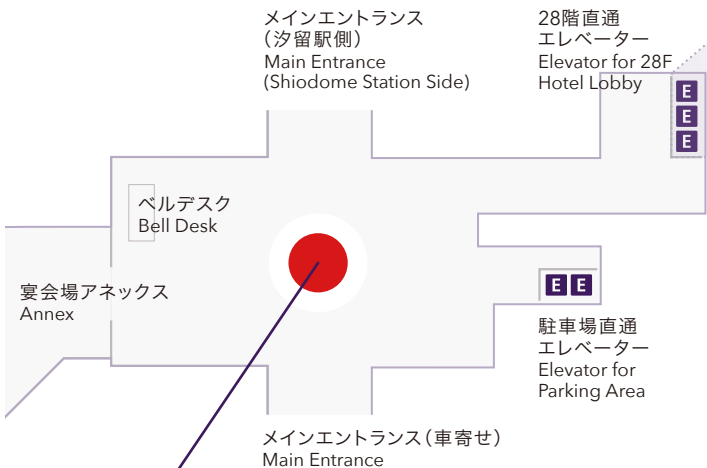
メインエントランス
(汐留駅側)
Main Entrance
(Shiodome Station Side)

28階直通
エレベーター
Elevator for 28F
Hotel Lobby

E
E
E

ベルデスク
Bell Desk

宴会場アネックス
Annex

E E

駐車場直通
エレベーター
Elevator for
Parking Area

メインエントランス(車寄せ)
Main Entrance